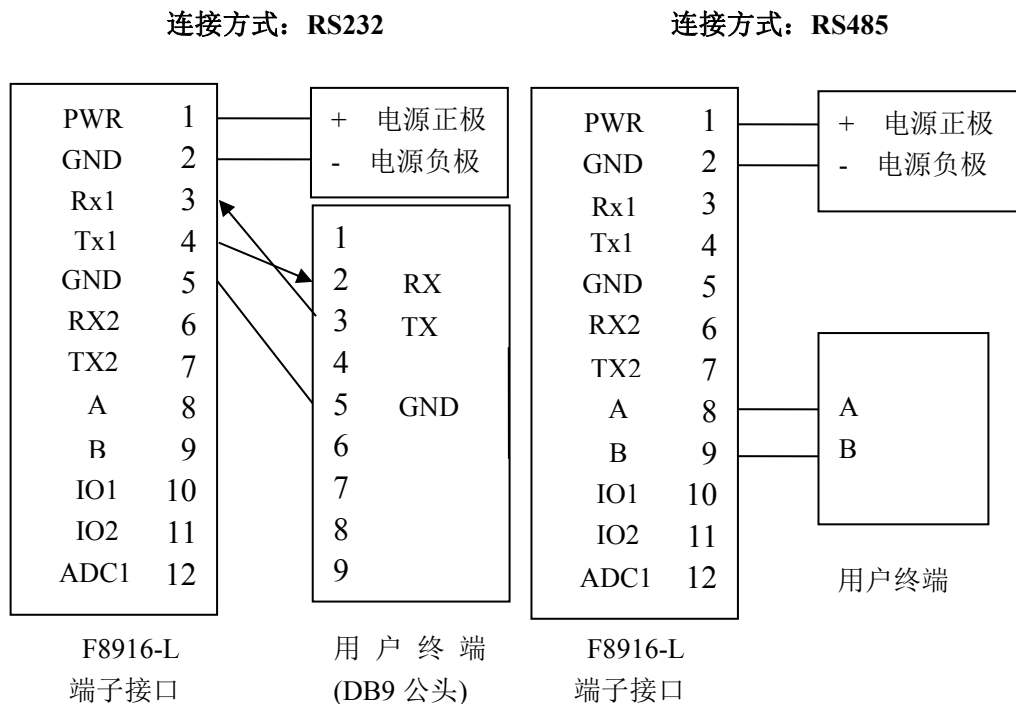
连接方式：RS232

连接方式：RS485

| PWR | 1 |
|---|---|
| GND | 2 |
| Rx1 | 3 |
| Tx1 | 4 |
| GND | 5 |
| RX2 | 6 |
| TX2 | 7 |
| A | 8 |
| B | 9 |
| IO1 | 10 |
| IO2 | 11 |
| ADC1 | 12 |

+ 电源正极
- 电源负极

1
2 RX
3 TX
4
5 GND
6
7
8
9

F8916-L
端子接口

用 户 终 端
(DB9 公头)

| PWR | 1 |
|---|---|
| GND | 2 |
| Rx1 | 3 |
| Tx1 | 4 |
| GND | 5 |
| RX2 | 6 |
| TX2 | 7 |
| A | 8 |
| B | 9 |
| IO1 | 10 |
| IO2 | 11 |
| ADC1 | 12 |

+ 电源正极
- 电源负极

A
B

用户终端

F8916-L
端子接口